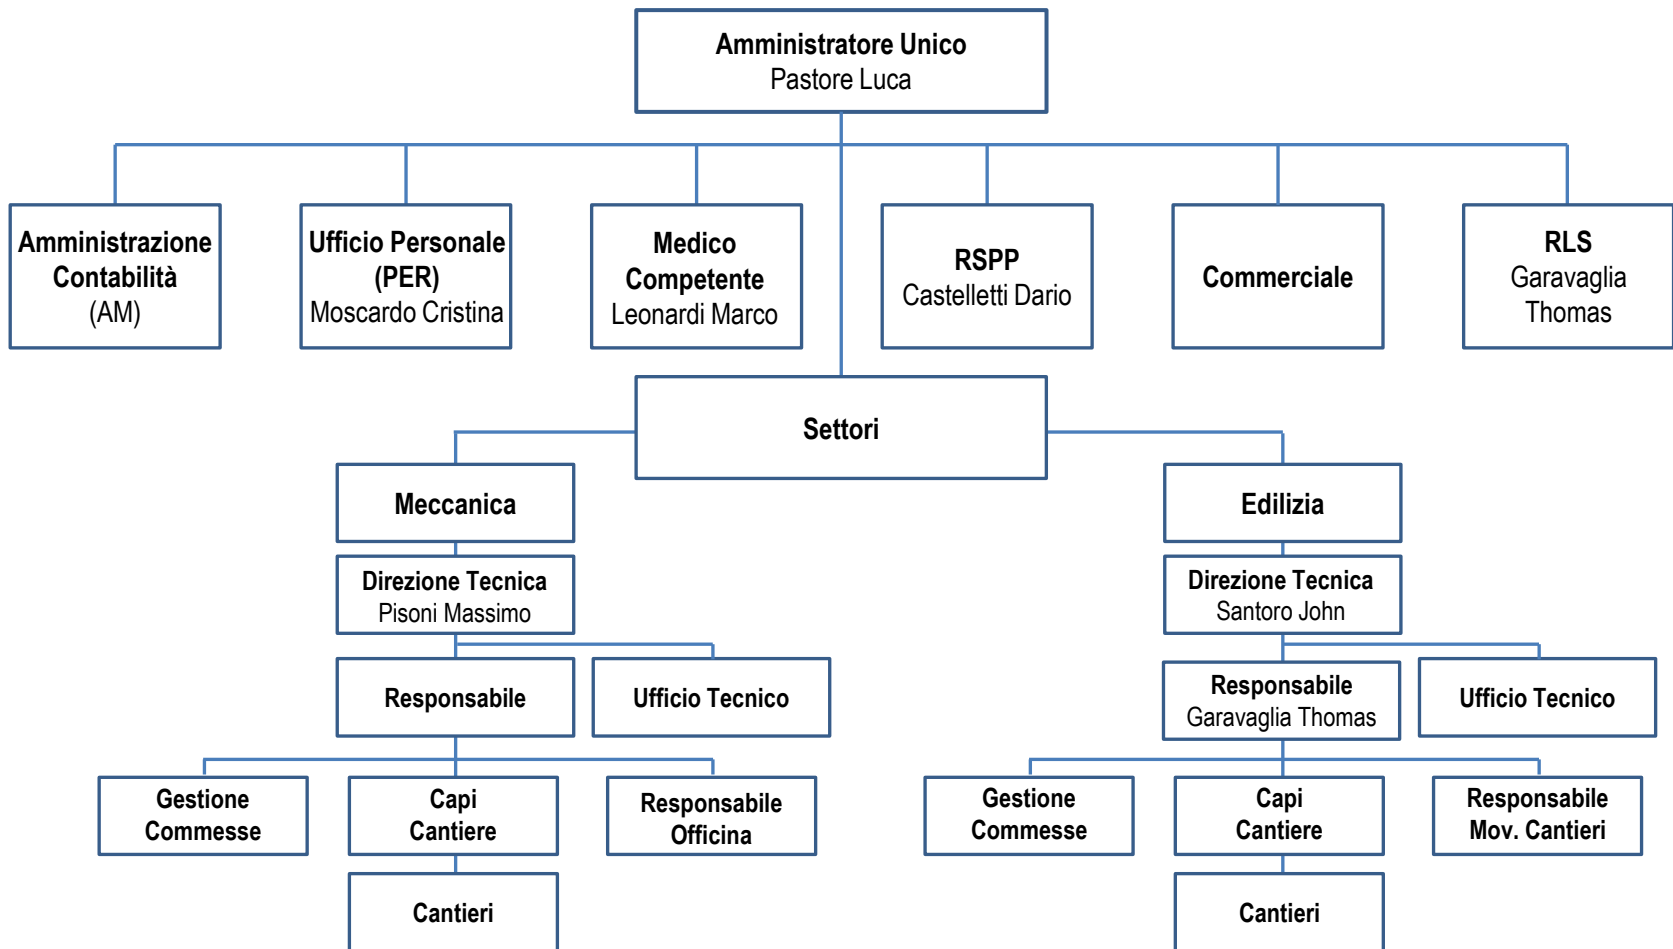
Amministratore Unico
Pastore Luca

Amministrazione Contabilità (AM)

Ufficio Personale (PER)
Moscardo Cristina

Medico Competente
Leonardi Marco

RSPP
Castelletti Dario

Commerciale

RLS
Garavaglia Thomas

Settori

Meccanica

Direzione Tecnica
Pisoni Massimo

Responsabile

Ufficio Tecnico

Gestione Commesse

Capi Cantiere

Responsabile Officina

Cantieri

Edilizia

Direzione Tecnica
Santoro John

Responsabile
Garavaglia Thomas

Ufficio Tecnico

Gestione Commesse

Capi Cantiere

Responsabile Mov. Cantieri

Cantieri